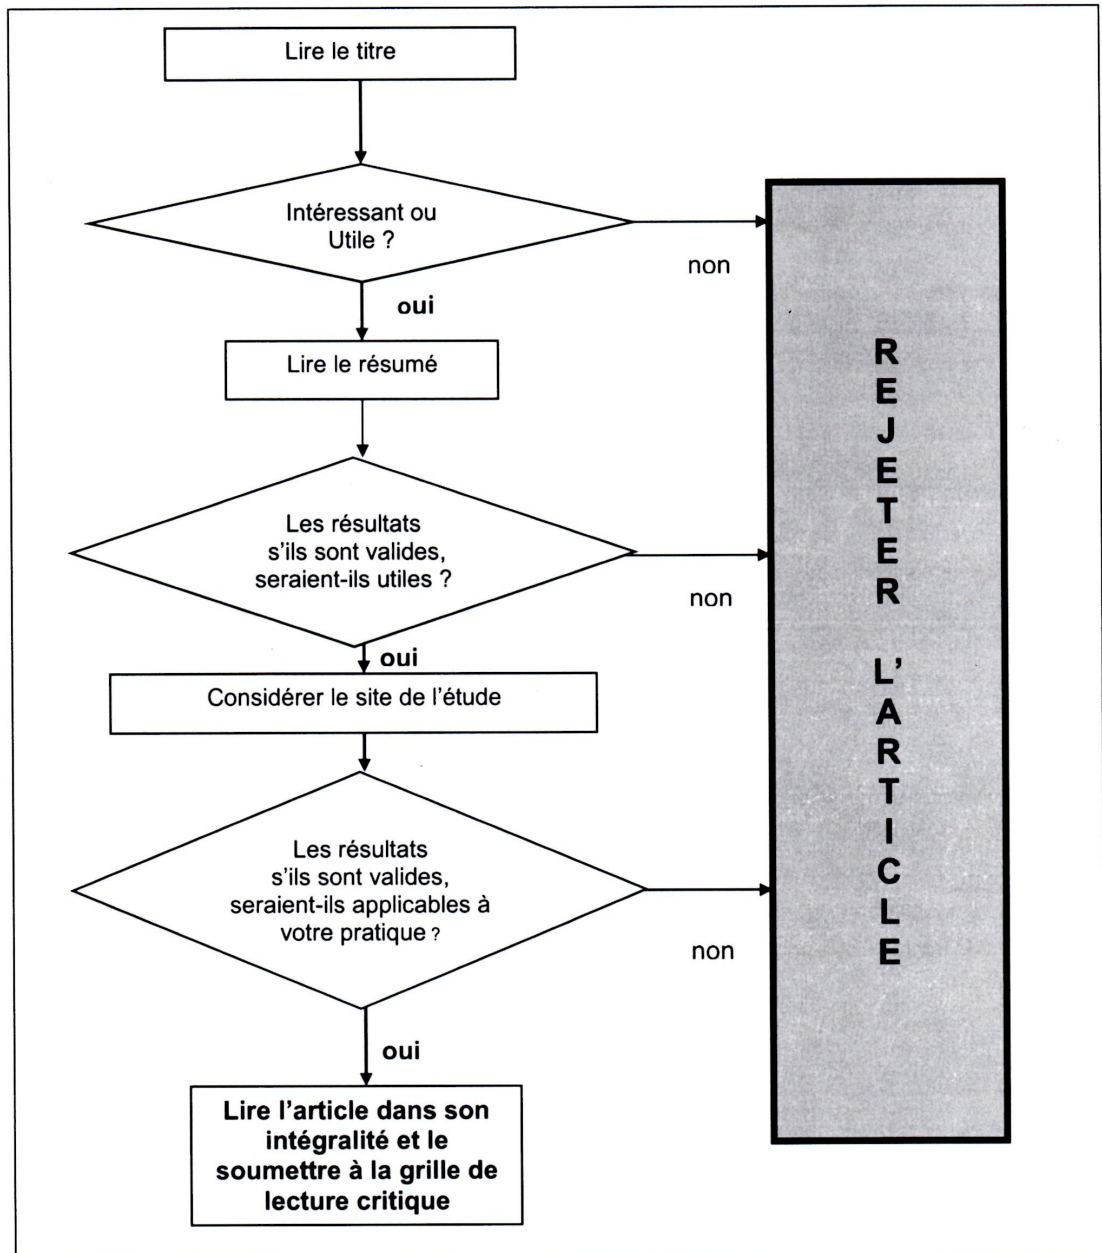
Lire le titre

Intéressant ou Utile ?

non

oui

Lire le résumé

Les résultats s'ils sont valides, seraient-ils utiles ?

non

oui

Considérer le site de l'étude

Les résultats s'ils sont valides, seraient-ils applicables à votre pratique ?

non

oui

Lire l'article dans son intégralité et le soumettre à la grille de lecture critique

REJETER L'ARTICLE